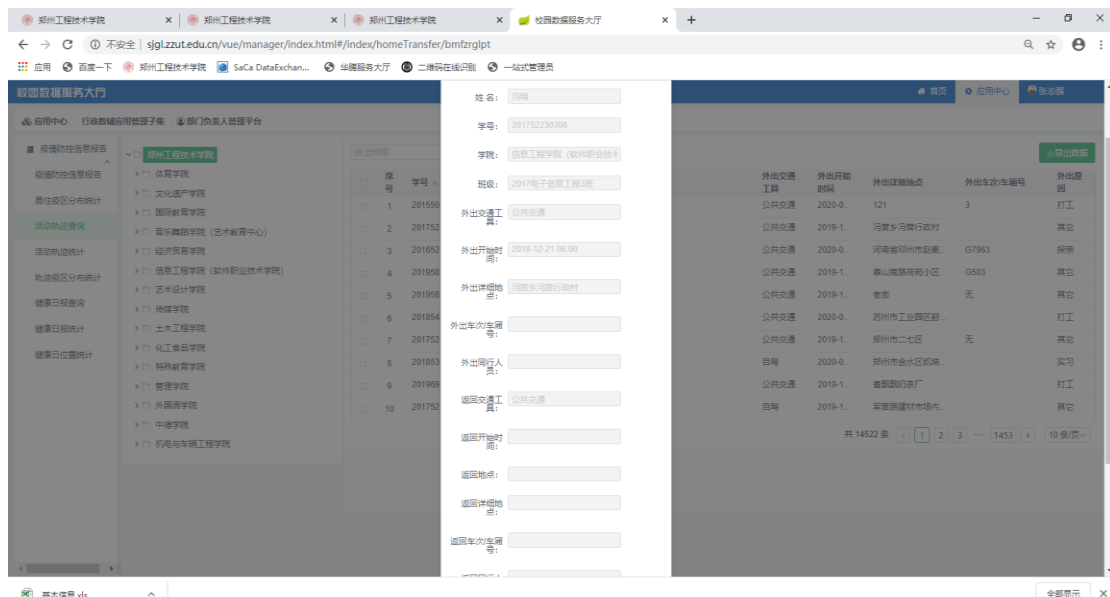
郑州工程技术学院 × | 郑州工程技术学院 × | 郑州工程技术学院 × | 校园数据服务大厅 × +

← → C ⓘ 不安全 | sjgl.zzut.edu.cn/vue/manager/index.html#/index/homeTransfer/bmfzrglpt

应用 百度一下 郑州工程技术学院 SaCa DataExchan... 华腾服务大厅 二维码在线识别 一站式管理员

校园数据服务大厅

首页 应用中心 张志强

应用中心 / 行政数据应用管理子集 / 部门负责人管理平台

校园防控信息报告
疫情防控信息报告
居住地区分布统计
活动轨迹查询
活动轨迹统计
轨迹地区分布统计
健康日报查询
健康日报统计
健康日位置统计

郑州工程技术学院
体育学院
文化遗产学院
国际教育学院
音乐舞蹈学院（艺术教育中心）
经济贸易学院
信息工程学院（软件职业技术学院）
艺术设计学院
传媒学院
土木工程学院
化工食品学院
特殊教育学院
管理学院
外国语学院
中德学院
机电与车辆工程学院

外出时间

序号 学号
1 201550
2 201752
3 201652
4 201958
5 201958
6 201854
7 201752
8 201853
9 201969
10 201752

姓名: 冯骑
学号: 201752230308
学院: 信息工程学院（软件职业技
班级: 2017电子信息工程3班
外出交通工具: 公共交通
外出开始时间: 2019-12-21 06:00
外出详细地点: 河裴乡河裴行政村
外出车次/车厢号:
外出同行人员:
返回交通工具: 公共交通
返回开始时间:
返回地点:
返回详细地点:
返回车次/车厢号:

导出数据

| 外出交通工具 | 外出开始时间 | 外出详细地点 | 外出车次/车厢号 | 外出原因 |
|---|---|---|---|---|
| 公共交通 | 2020-0... | 121 | 3 | 打工 |
| 公共交通 | 2019-1... | 河裴乡河裴行政村 | | 其它 |
| 公共交通 | 2020-0... | 河南省郑州市赵庵... | G7963 | 探亲 |
| 公共交通 | 2019-1... | 泰山南路南苑小区 | G503 | 其它 |
| 公共交通 | 2019-1... | 老街 | 无 | 其它 |
| 公共交通 | 2020-0... | 苏州市工业园区鼓... | | 打工 |
| 公共交通 | 2019-1... | 郑州市二七区 | 无 | 其它 |
| 自驾 | 2020-0... | 郑州市金水区凯隆... | | 实习 |
| 公共交通 | 2019-1... | 春晖假奶茶厂 | | 打工 |
| 自驾 | 2019-1... | 军营路建材市场内... | | 其它 |

共 14522 条 < 1 2 3 ... 1453 > 10 条/页

基本信息.xls ^ 全部显示 ×